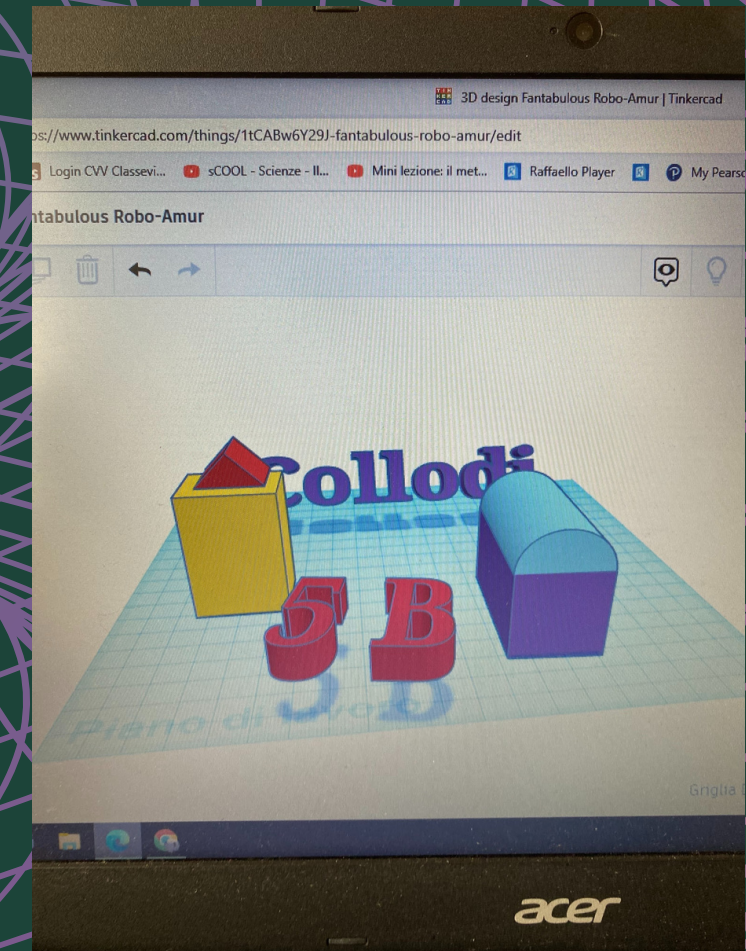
3D design Fantabulous Robo-Amur | Tinkercad

os://www.tinkercad.com/things/1tCABw6Y29J-fantabulous-robo-amur/edit

Login CVV Classevi... sCOOL - Scienze - Il... Mini lezione: il met... Raffaello Player My Pearso

ntabulous Robo-Amur

Collodi

5 B

Piano di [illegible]

Griglia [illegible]

acer